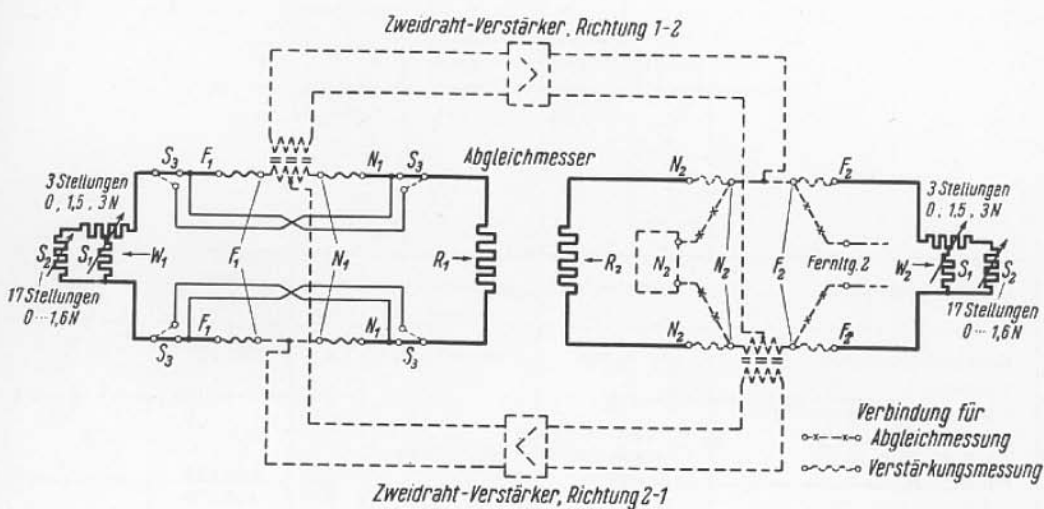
Zweidraht-Verstärker, Richtung 1-2

$S_3$ $F_1$ $N_1$ $S_3$ Abgleichmesser

3 Stellungen 0, 1,5, 3N

$S_2$ $S_1$ $W_1$ $F_1$ $N_1$ $R_1$

17 Stellungen 0 ··· 1,6N

$F_1$ $N_1$

$S_3$ $S_3$

$N_2$ $F_2$

3 Stellungen 0, 1,5, 3N

$R_2$ $N_2$ $N_2$ $F_2$ Fernltg. 2 $W_2$ $S_1$ $S_2$

17 Stellungen 0 ··· 1,6N

$N_2$ $F_2$

Verbindung für
Abgleichmessung
Verstärkungsmessung

Zweidraht-Verstärker, Richtung 2-1